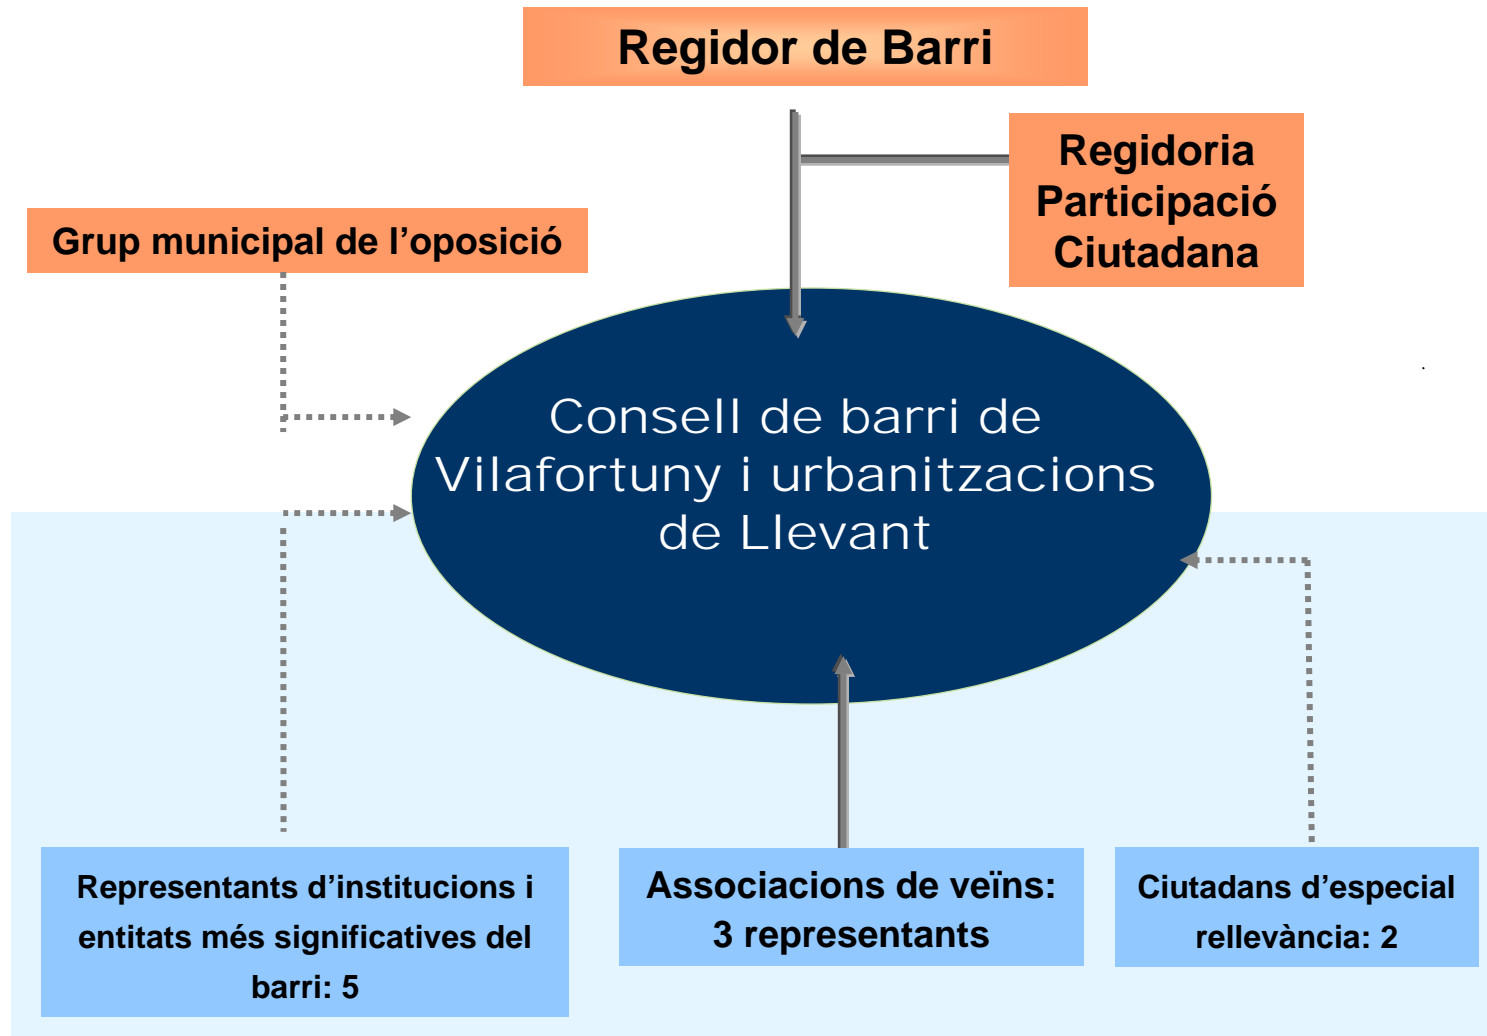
Regidor de Barri

Regidoria Participació Ciutadana

Grup municipal de l'oposició

Consell de barri de Vilafortuny i urbanitzacions de Llevant

Representants d'institucions i entitats més significatives del barri: 5

Associacions de veïns: 3 representants

Ciutadans d'especial rellevància: 2